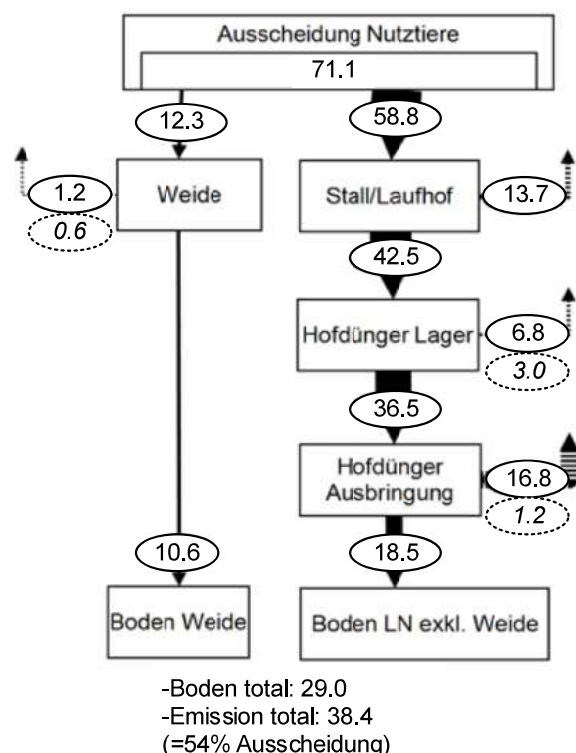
Ausscheidung Nutztiere

71.1

12.3

58.8

1.2

0.6

Weide

Stall/Laufhof

13.7

42.5

Hofdünger Lager

6.8

3.0

36.5

Hofdünger Ausbringung

16.8

1.2

10.6

18.5

Boden Weide

Boden LN exkl. Weide

-Boden total: 29.0
-Emission total: 38.4
(=54% Ausscheidung)